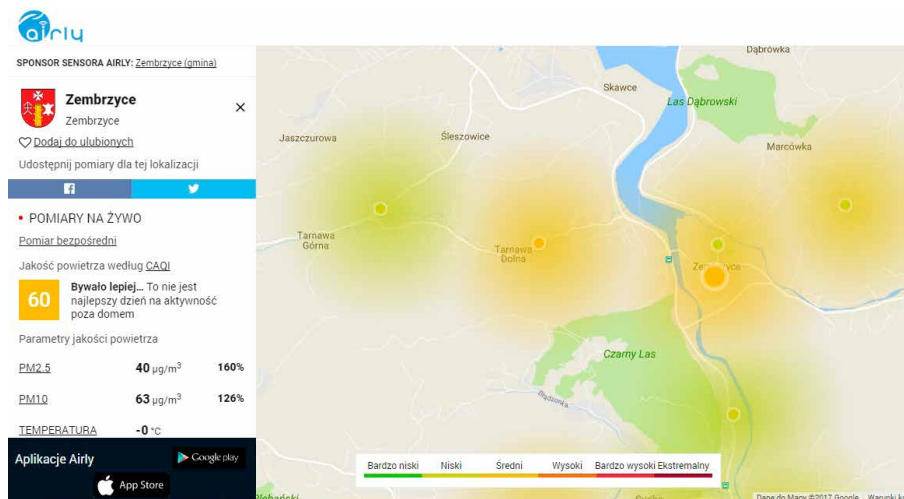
airly

SPONSOR SENSORA AIRLY: Zembrzyce (gmina)

Zembrzyce
Zembrzyce

×

Dodaj do ulubionych

Udostępnij pomiary dla tej lokalizacji

• POMIARY NA ŻYWO

Pomiar bezpośredni

Jakość powietrza według CAQI

60

Bywało lepiej... To nie jest najlepszy dzień na aktywność poza domem

Parametry jakości powietrza

| | | |
|---|---|---|
| PM2.5 | 40 $\mu g/m^3$ | 160% |
| PM10 | 63 $\mu g/m^3$ | 126% |
| TEMPERATURA | -0 °C | |

Aplikacje Airly

Google play

App Store

Dąbrówka

Skawce

Las Dąbrowski

Jaszczurowa

Śleszowice

Marcówka

Tarnawa Górna

Tarnawa Dolna

Zembrzyce

Czarny Las

Bardzo niski Niski Średni Wysoki Bardzo wysoki Ekstremalny

Dane do Mapy ©2017 Google Warunki k